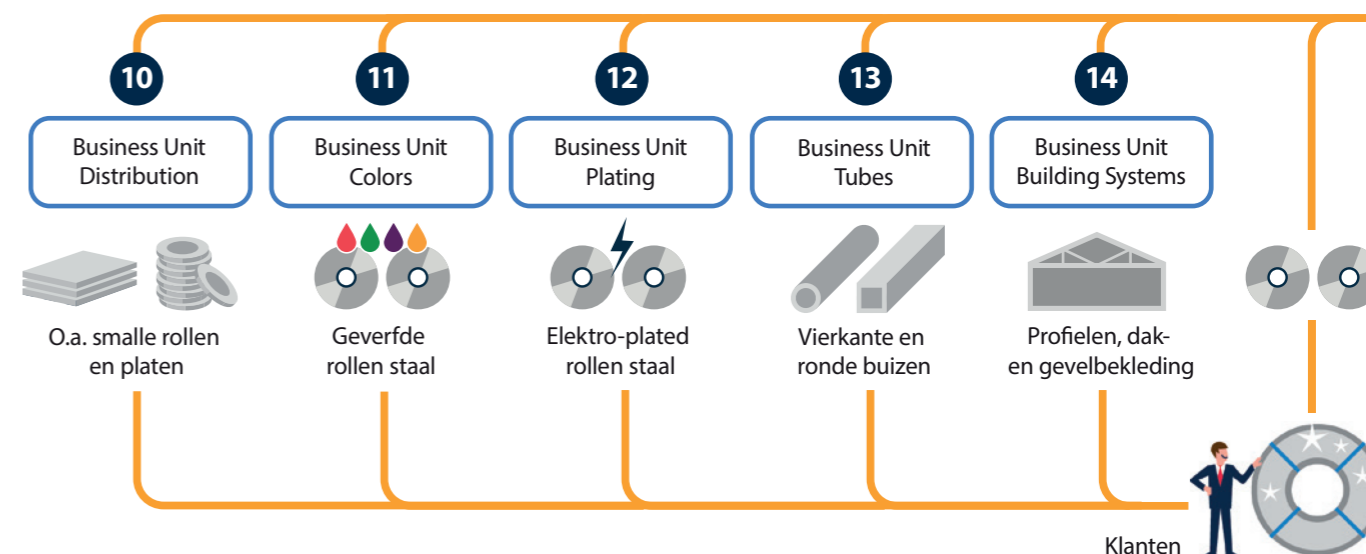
10

Business Unit Distribution

O.a. smalle rollen en platen

11

Business Unit Colors

Geverfde rollen staal

12

Business Unit Plating

Elektro-plated rollen staal

13

Business Unit Tubes

Vierkante en ronde buizen

14

Business Unit Building Systems

Profielen, dak- en gevelbekleding

Klanten